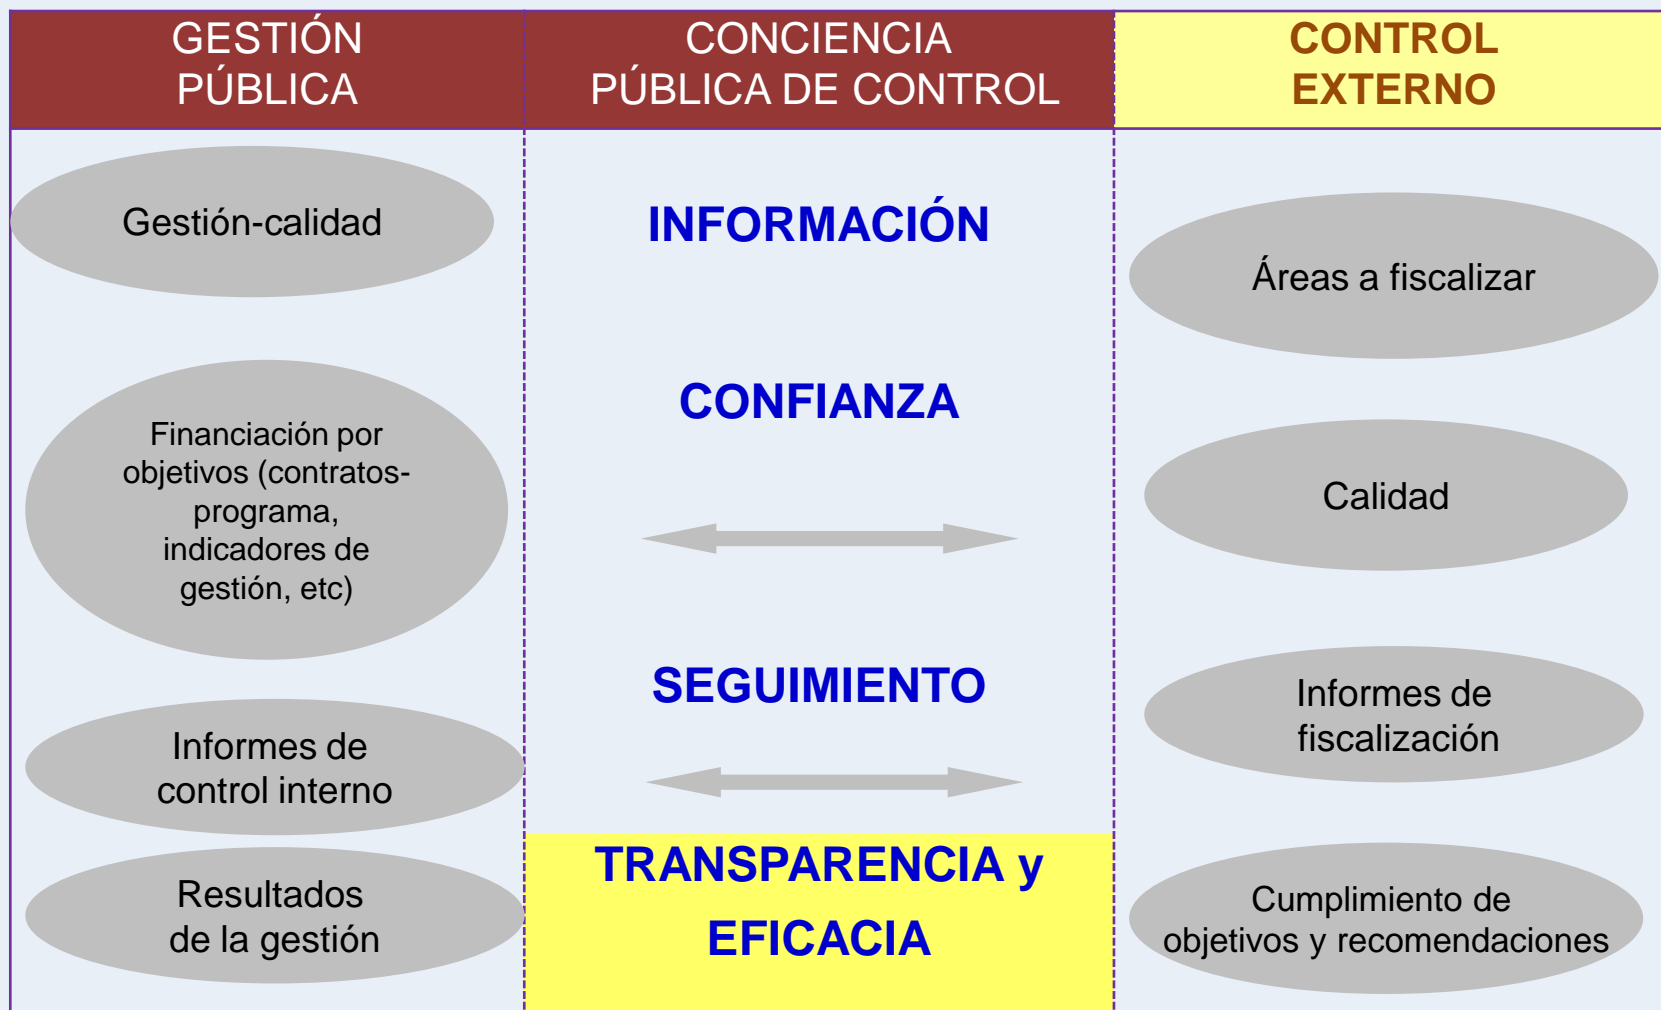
GESTIÓN PÚBLICA

Gestión-calidad

Financiación por objetivos (contratos-programa, indicadores de gestión, etc)

Informes de control interno

Resultados de la gestión

CONCIENCIA PÚBLICA DE CONTROL

INFORMACIÓN

CONFIANZA

SEGUIMIENTO

TRANSPARENCIA y EFICACIA

CONTROL EXTERNO

Áreas a fiscalizar

Calidad

Informes de fiscalización

Cumplimiento de objetivos y recomendaciones